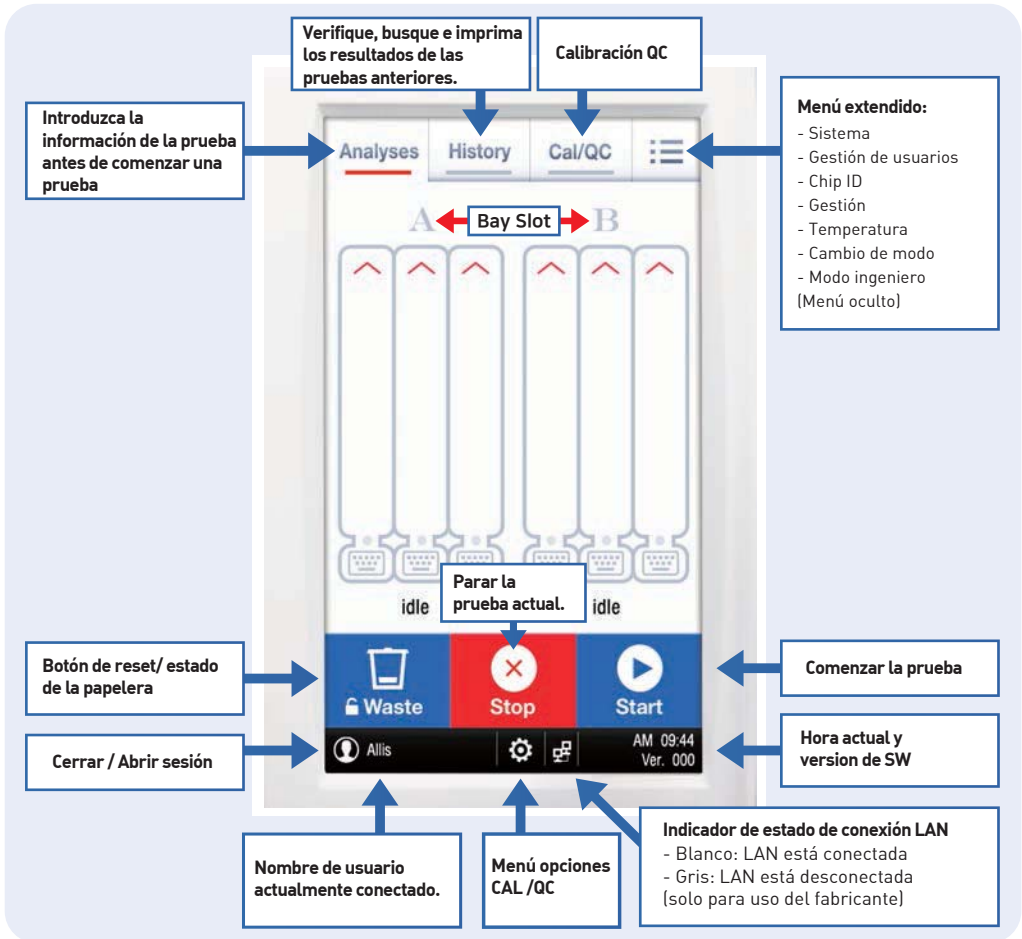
Verifique, busque e imprima los resultados de las pruebas anteriores.

Calibración QC

Introduzca la información de la prueba antes de comenzar una prueba

Menú extendido:
- Sistema
- Gestión de usuarios
- Chip ID
- Gestión
- Temperatura
- Cambio de modo
- Modo ingeniero
(Menú oculto)

Analyses History Cal/QC

A Bay Slot B

idle idle

Parar la prueba actual.

Botón de reset/ estado de la papelera

Waste Stop Start

Comenzar la prueba

Cerrar / Abrir sesión

Allis

AM 09:44
Ver. 000

Hora actual y version de SW

Nombre de usuario actualmente conectado.

Menú opciones CAL /QC

Indicador de estado de conexión LAN
- Blanco: LAN está conectada
- Gris: LAN está desconectada
(solo para uso del fabricante)